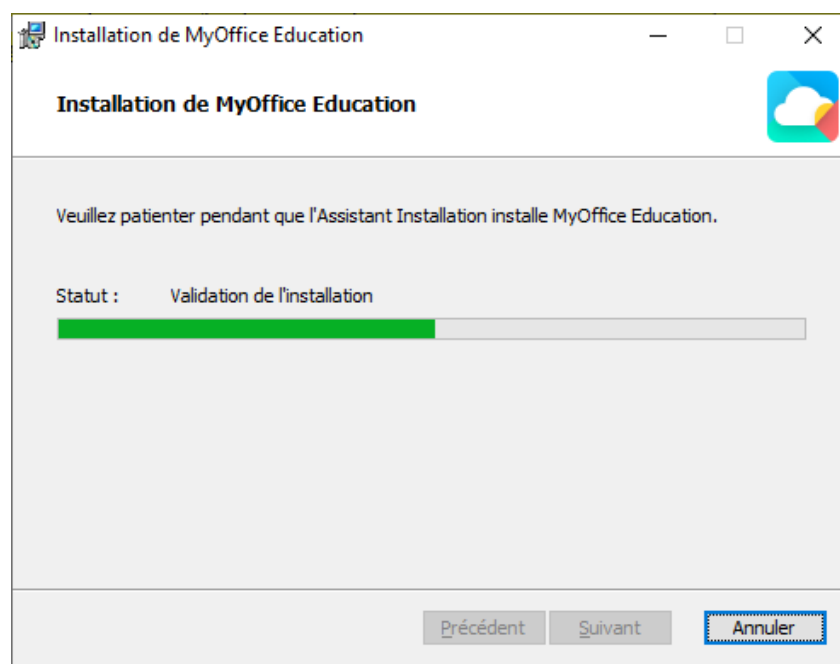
Installation de MyOffice Education

Installation de MyOffice Education

Veuillez patienter pendant que l'Assistant Installation installe MyOffice Education.

Statut : Validation de l'installation

Précédent Suivant Annuler